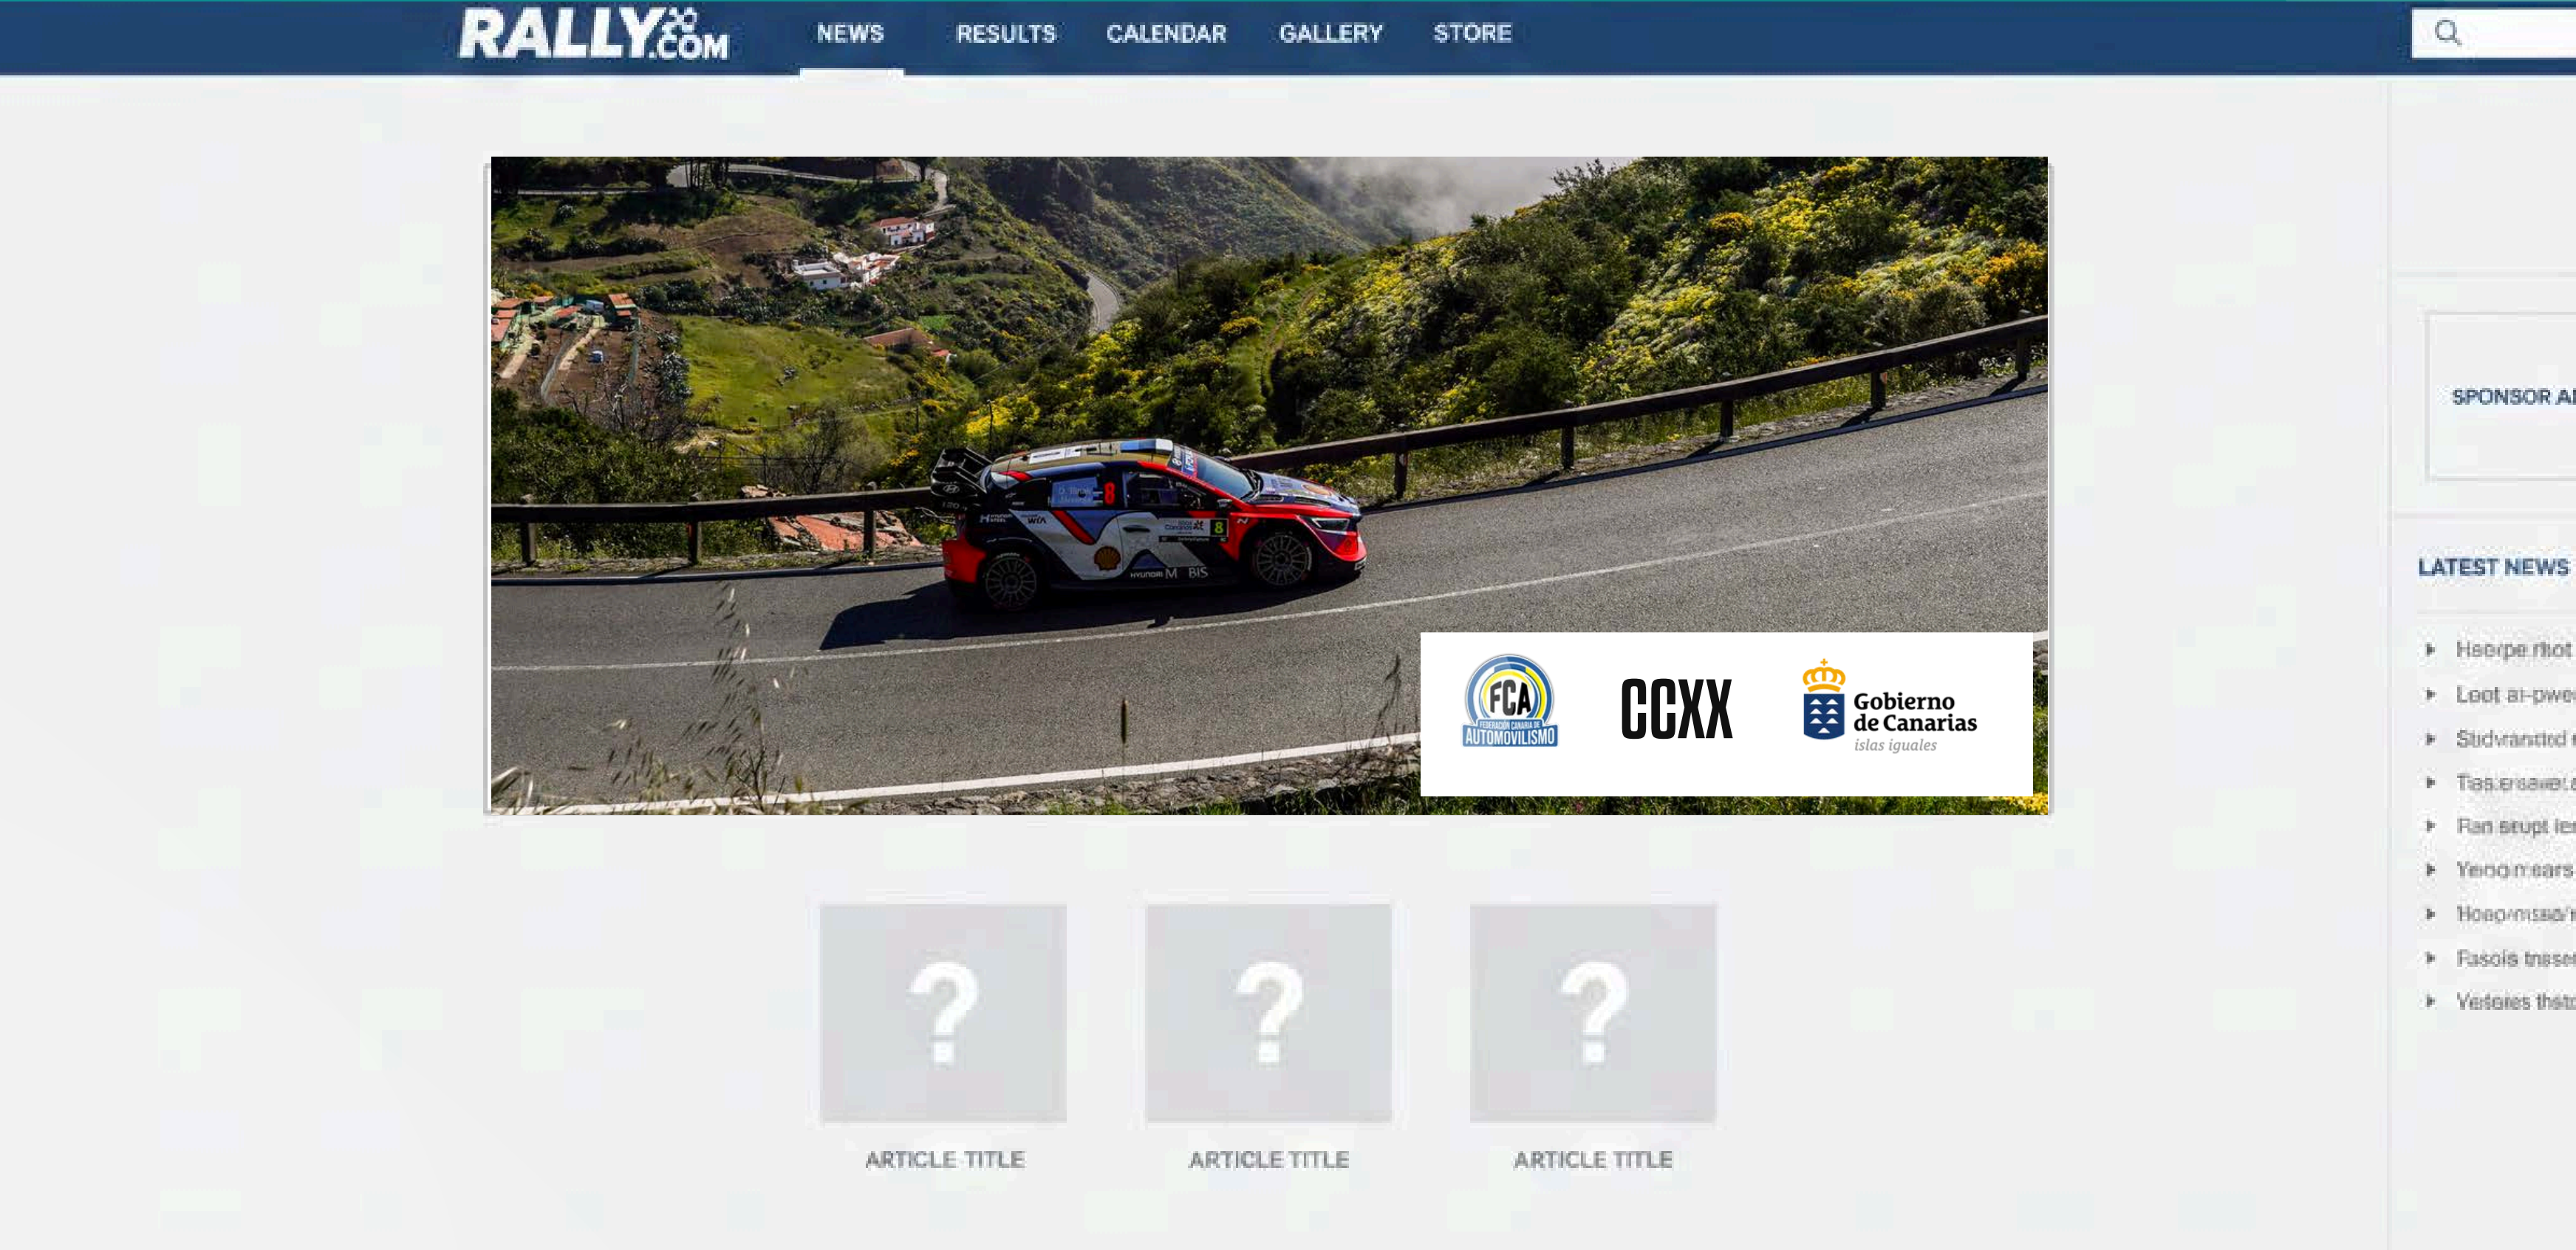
RALLY.COM

NEWS RESULTS CALENDAR GALLERY STORE

FCA FEDERACIÓN CANARIA DE AUTOMOVILISMO

CCXX

Gobierno de Canarias
islas iguales

SPONSOR A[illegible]

LATEST NEWS

Heerpe rltot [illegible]
Leot ar-pwe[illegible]
Stidvrantrd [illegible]
Tias ersawe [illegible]
Ran strupt le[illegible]
Yeoo mears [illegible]
Hoeommsaa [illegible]
Fasois tnase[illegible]
Veteres thet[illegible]

?
ARTICLE TITLE

?
ARTICLE TITLE

?
ARTICLE TITLE